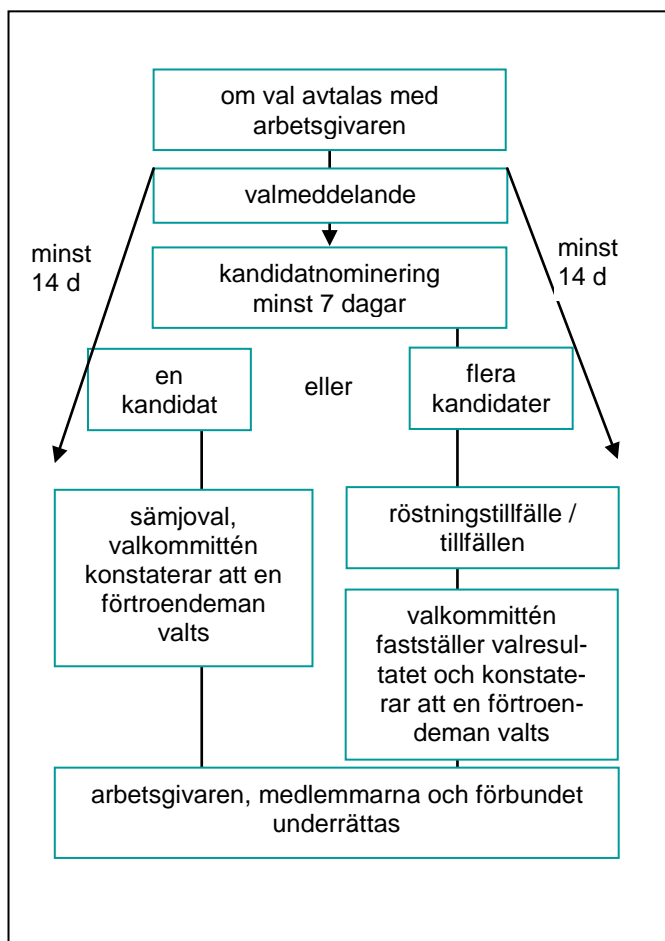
om val avtalas med arbetsgivaren

valmeddelande

minst 14 d

minst 14 d

kandidatnominering minst 7 dagar

en kandidat

eller

flera kandidater

sämjoval, valkommittén konstaterar att en förtroendeman valts

röstningstillfälle / tillfällen

valkommittén fastställer valresultatet och konstaterar att en förtroendeman valts

arbetsgivaren, medlemmarna och förbundet underrättas